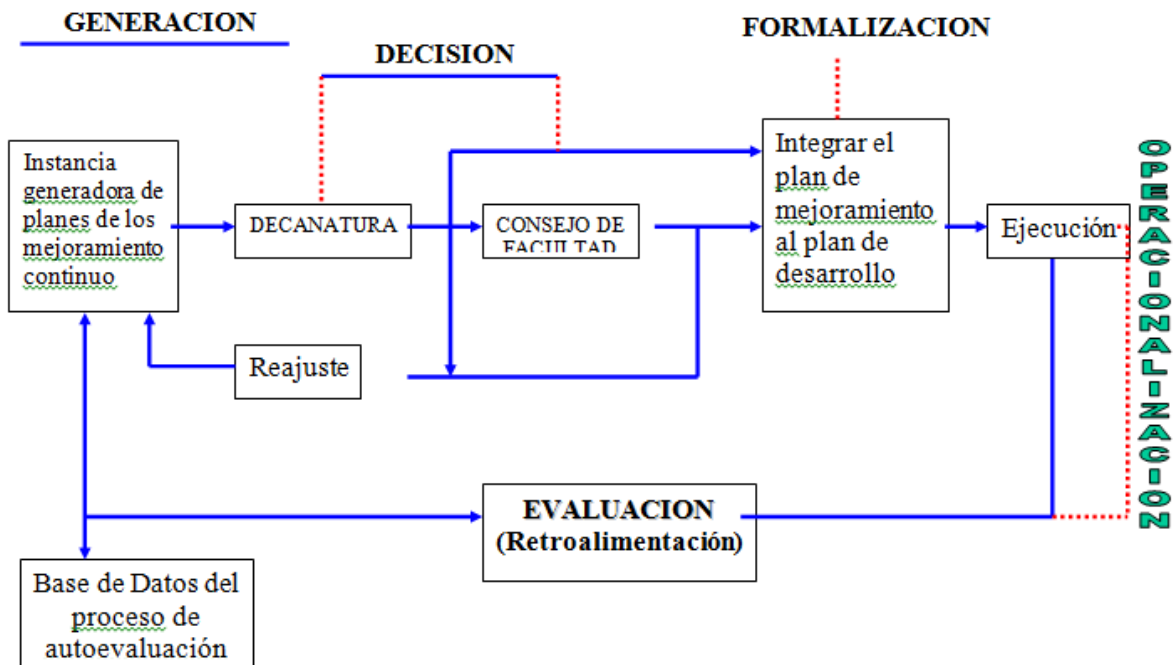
GENERACION

DECISION

FORMALIZACION

Instancia generadora de planes de los mejoramiento continuo

DECANATURA

CONSEJO DE FACULTAD

Integrar el plan de mejoramiento al plan de desarrollo

Ejecución

OPERACIONALIZACION

Reajuste

EVALUACION (Retroalimentación)

Base de Datos del proceso de autoevaluación